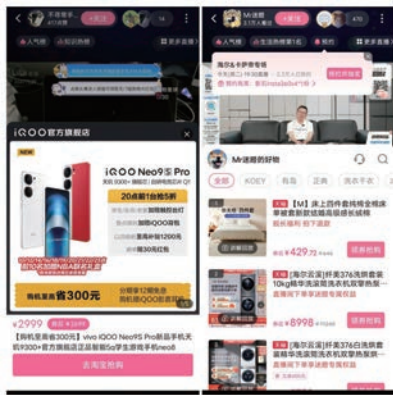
不得青手 +关注 14

人气榜 轻松拥有 更多直播

iQOO官方旗舰店

NEW

iQOO Neo9S Pro

20点前1台抢5折

购机至高省300元

¥2999 券后省300元

【购机至高省300元】vivo iQOO Neo9S Pro新品手机天玑9300+官方旗舰店正品新款5g学生游戏手机neo8

去淘宝抢购

Mr迷瞪 +关注 470

人气榜 生活热播第1名 更多直播

海尔&卡萨帝专场

Mr迷瞪的好物

全部 KOEY 有鸟 正典 洗衣干衣

【M】床上四件套纯棉全棉床单被套新款结婚高级感长绒棉

¥429.72

领券抢购

【海尔云溪】纤美376洗烘套装10kg精华洗滚筒洗衣机双擎热泵

¥8998

领券抢购

【海尔云溪】纤美376白洗烘套装精华洗滚筒洗衣机双擎热泵烘

领券抢购